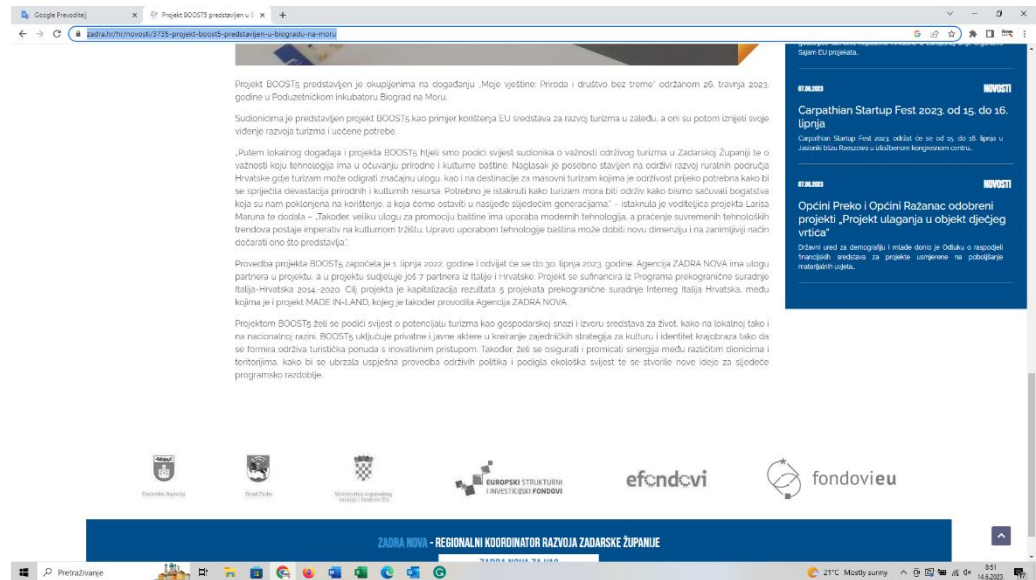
Google Prevoditelj
Projekt BOOST5 predstavljen u B
zadra.hr/hr/novosti/3735-projekt-boost5-predstavljen-u-biogradu-na-moru

Projekt BOOST5 predstavljen je okupljenima na događaju „Moje vještine: Priroda i društvo bez treme" održanom 26. travnja 2023. godine u Poduzetničkom inkubatoru Biograd na Moru.

Sudionicima je predstavljen projekt BOOST5 kao primjer korištenja EU sredstava za razvoj turizma u zaleđu, a oni su potom iznijeli svoje viđenje razvoja turizma i uočene potrebe.

„Putem lokalnog događaja i projekta BOOST5 htjeli smo podići svijest sudionika o važnosti održivog turizma u Zadarskoj Županiji te o važnosti koju tehnologija ima u očuvanju prirodne i kulturne baštine. Naglasak je posebno stavljen na održivi razvoj ruralnih područja Hrvatske gdje turizam može odigrati značajnu ulogu, kao i na destinacije za masovni turizam kojima je održivost prijeko potrebna kako bi se spriječila devastacija prirodnih i kulturnih resursa. Potrebno je istaknuti kako turizam mora biti održiv kako bismo sačuvali bogatstva koja su nam poklonjena na korištenje, a koja ćemo ostaviti u nasljeđe sljedećim generacijama." - istaknula je voditeljica projekta Larisa Maruna te dodala – „Također, veliku ulogu za promociju baštine ima uporaba modernih tehnologija, a praćenje suvremenih tehnoloških trendova postaje imperativ na kulturnom tržištu. Upravo uporabom tehnologije baština može dobiti novu dimenziju i na zanimljiviji način dočarati ono što predstavlja."

Provedba projekta BOOST5 započela je 1. lipnja 2022. godine i odvijat će se do 30. lipnja 2023. godine. Agencija ZADRA NOVA ima ulogu partnera u projektu, a u projektu sudjeluje još 7 partnera iz Italije i Hrvatske. Projekt se sufinancira iz Programa prekogranične suradnje Italija-Hrvatska 2014.-2020. Cilj projekta je kapitalizacija rezultata 5 projekata prekogranične suradnje Interreg Italija Hrvatska, među kojima je i projekt MADE IN-LAND, kojeg je također provodila Agencija ZADRA NOVA.

Projektom BOOST5 želi se podići svijest o potencijalu turizma kao gospodarskoj snazi i izvoru sredstava za život, kako na lokalnoj tako i na nacionalnoj razini. BOOST5 uključuje privatne i javne aktere u kreiranje zajedničkih strategija za kulturu i identitet krajobraza tako da se formira održiva turistička ponuda s inovativnim pristupom. Također, želi se osigurati i promicati sinergiju među različitim dionicima i teritorijima, kako bi se ubrzala uspješna provedba održivih politika i podigla ekološka svijest te se stvorile nove ideje za sljedeće programsko razdoblje.

Sajam EU projekata.

07.06.2023 NOVOSTI
Carpathian Startup Fest 2023. od 15. do 16. lipnja
Carpathian Startup Fest 2023. održat će se od 15. do 16. lipnja u Jasionki blizu Rzeszowa u izložbenom kongresnom centru.

07.06.2023 NOVOSTI
Općini Preko i Općini Ražanac odobreni projekti „Projekt ulaganja u objekt dječjeg vrtića"
Državni ured za demografiju i mlade donio je Odluku o raspodjeli financijskih sredstava za projekte usmjerene na poboljšanje materijalnih uvjeta.

Zadarska županija
Grad Zadar
Ministarstvo regionalnoga razvoja i fondova EU
EUROPSKI STRUKTURNI I INVESTICIJSKI FONDOVI
efondovi
fondovieu

ZADRA NOVA - REGIONALNI KOORDINATOR RAZVOJA ZADARSKE ŽUPANIJE
ZADRA NOVA ZA VAS

Pretraživanje
21°C Mostly sunny
8:51
14.6.2023.